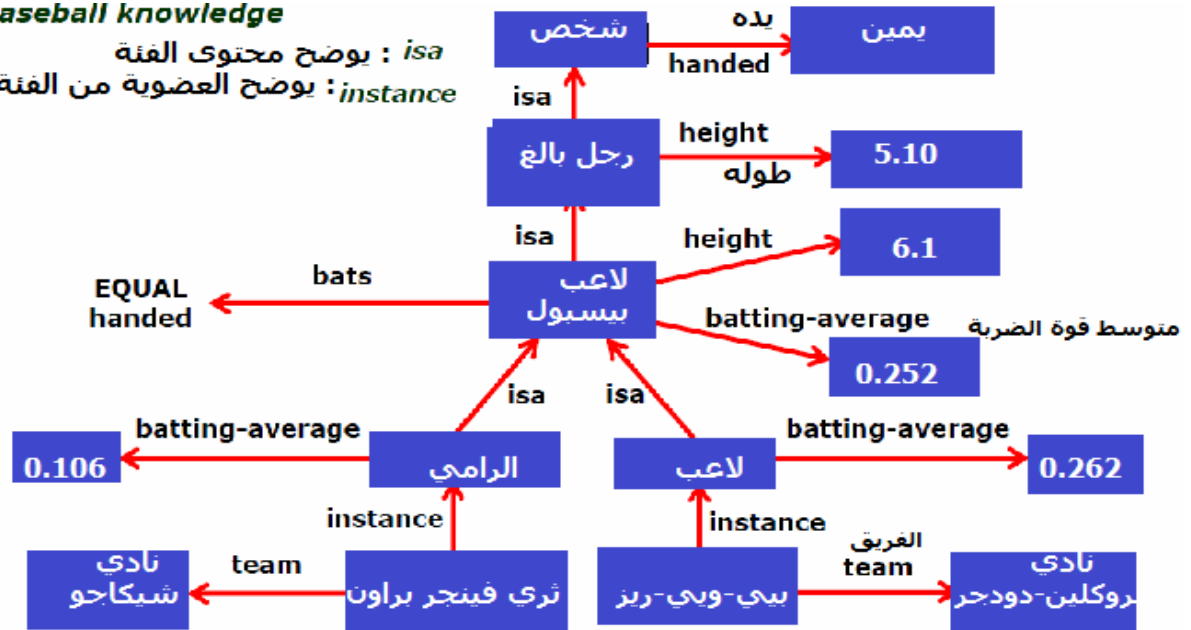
aseball knowledge

isa : يوضح محتوى الفئة

instance : يوضح العضوية من الفئة

شخص

يده
handed

يمين

isa

رجل بالغ

height
طوله

5.10

isa

لاعب بيسبول

height

6.1

bats

EQUAL handed

batting-average

متوسط قوة الضربة

0.252

isa

isa

batting-average

0.106

الرامي

لاعب

batting-average

0.262

instance

instance

team

نادي شيكاجو

ثري فينجر براون

بيي-وبي-ريز

الفريق
team

نادي
روكلين-دودجر